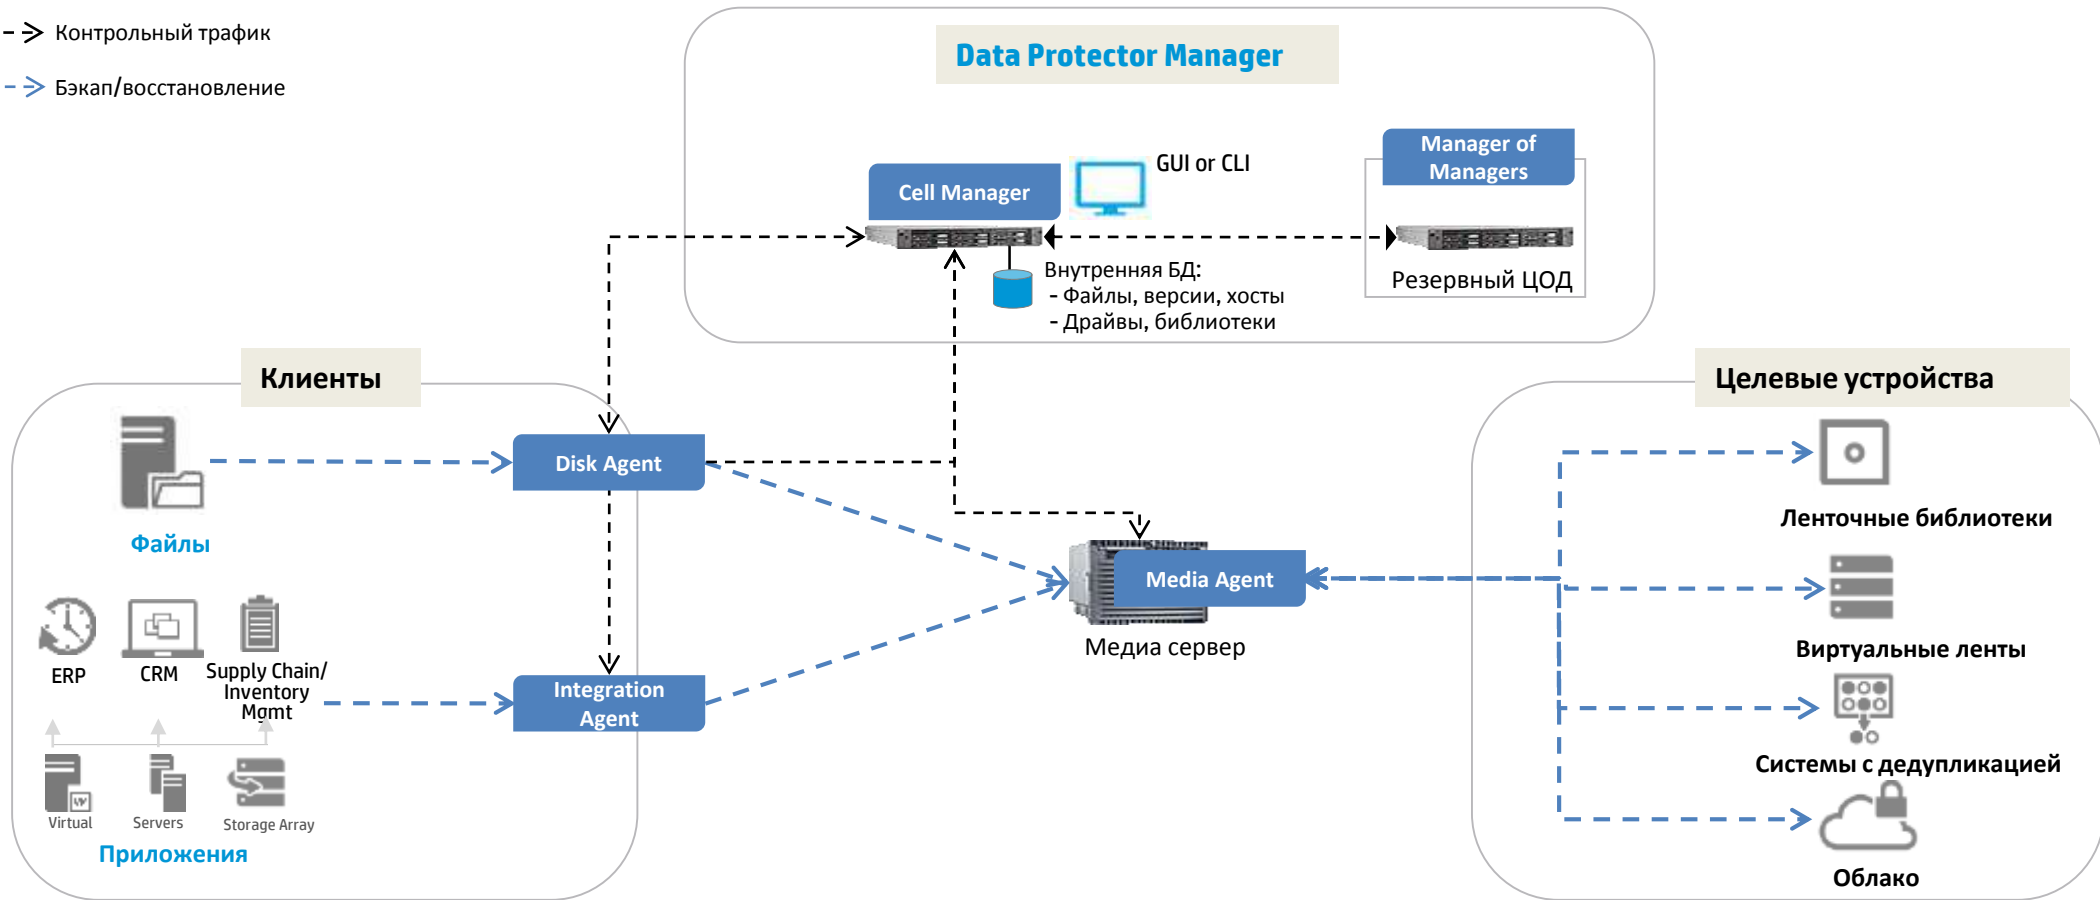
Контрольный трафик

Бэкап/восстановление

Data Protector Manager

Cell Manager

GUI or CLI

Manager of Managers

Резервный ЦОД

Внутренняя БД:
- Файлы, версии, хосты
- Драйвы, библиотеки

Клиенты

Файлы

Disk Agent

ERP

CRM

Supply Chain/ Inventory Mgmt

Integration Agent

Virtual

Servers

Storage Array

Приложения

Media Agent

Медиа сервер

Целевые устройства

Ленточные библиотеки

Виртуальные ленты

Системы с дедупликацией

Облако